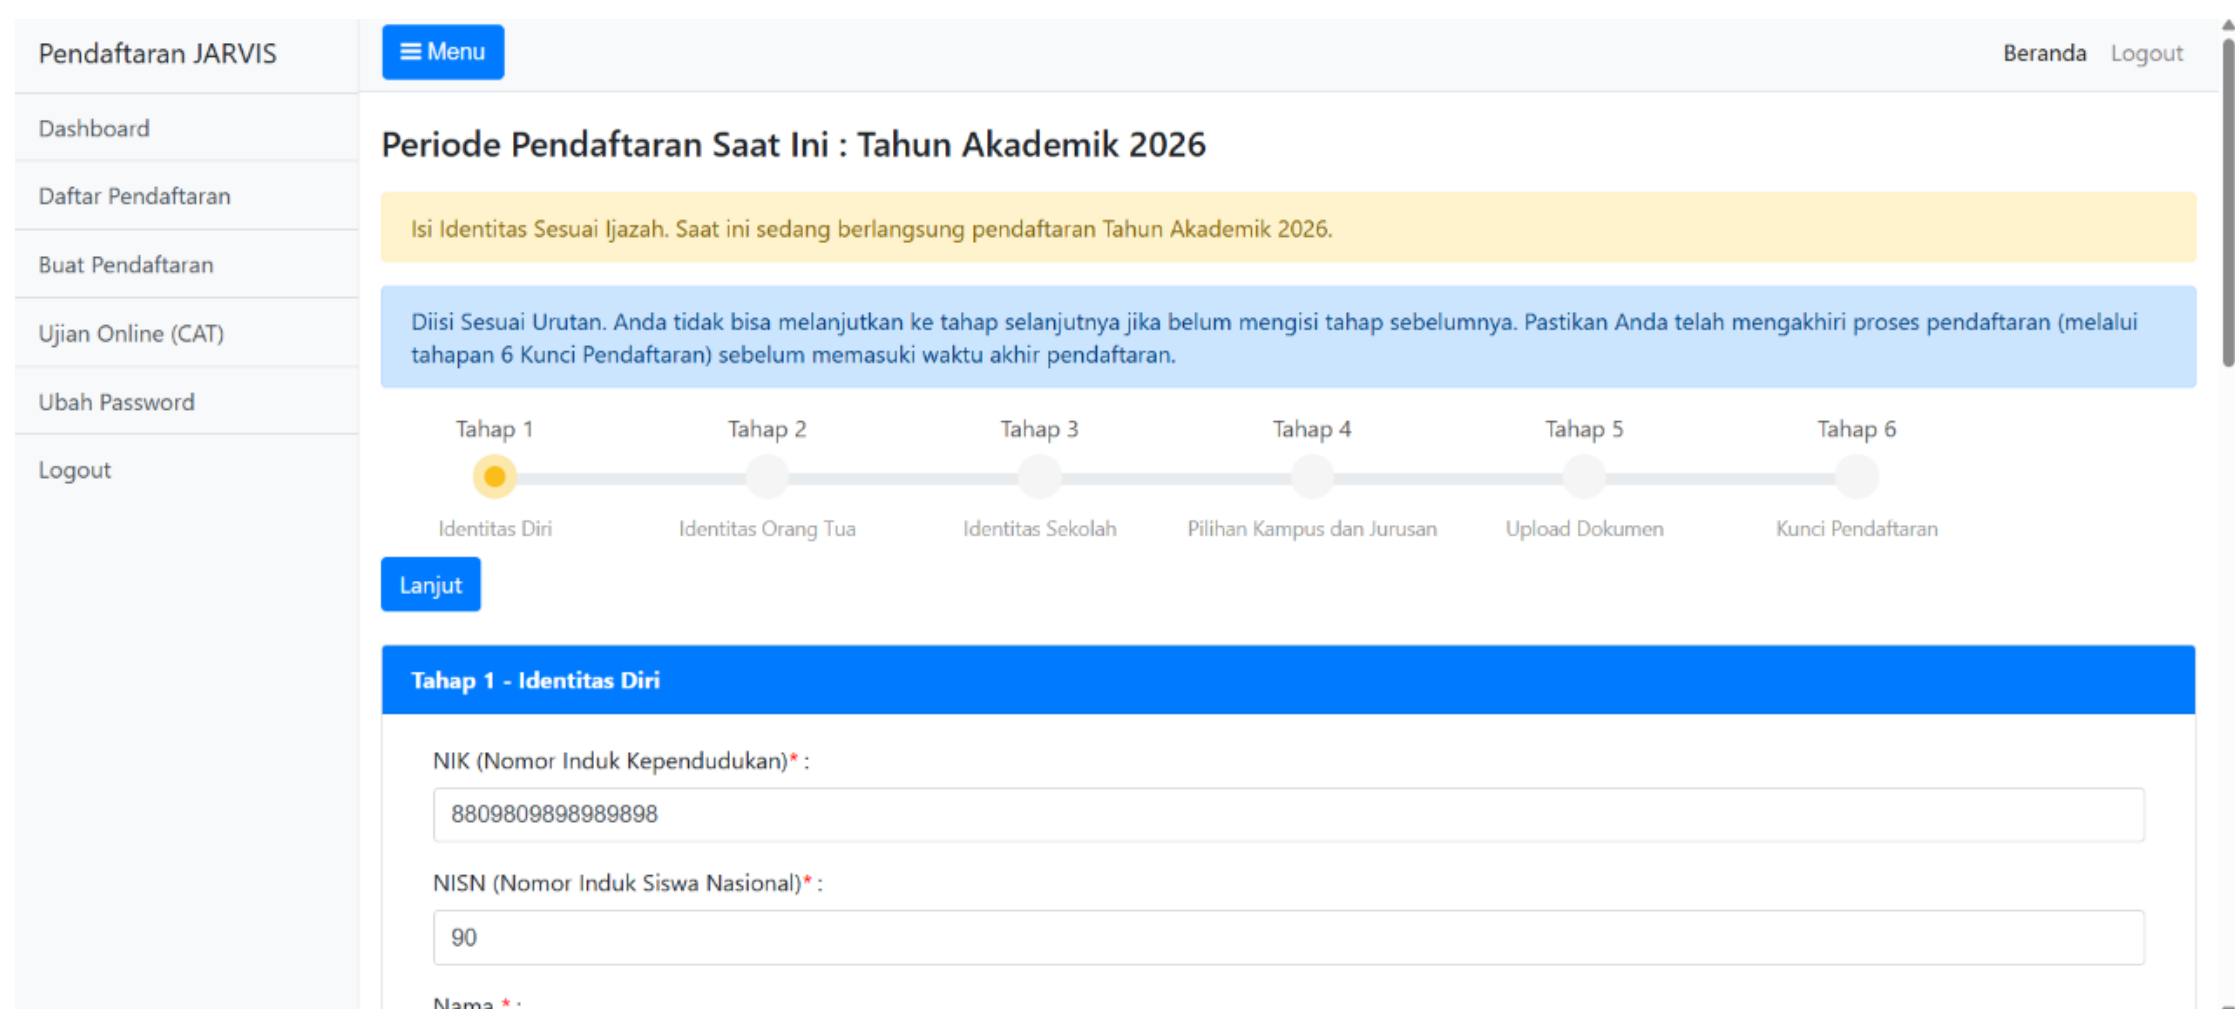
Pendaftaran JARVIS

Dashboard

Daftar Pendaftaran

Buat Pendaftaran

Ujian Online (CAT)

Ubah Password

Logout

≡ Menu

Beranda Logout

Periode Pendaftaran Saat Ini : Tahun Akademik 2026

Isi Identitas Sesuai Ijazah. Saat ini sedang berlangsung pendaftaran Tahun Akademik 2026.

Diisi Sesuai Urutan. Anda tidak bisa melanjutkan ke tahap selanjutnya jika belum mengisi tahap sebelumnya. Pastikan Anda telah mengakhiri proses pendaftaran (melalui tahapan 6 Kunci Pendaftaran) sebelum memasuki waktu akhir pendaftaran.

Tahap 1 Tahap 2 Tahap 3 Tahap 4 Tahap 5 Tahap 6

Identitas Diri Identitas Orang Tua Identitas Sekolah Pilihan Kampus dan Jurusan Upload Dokumen Kunci Pendaftaran

Lanjut

Tahap 1 - Identitas Diri

NIK (Nomor Induk Kependudukan)* :

8809809898989898

NISN (Nomor Induk Siswa Nasional)* :

90

Nama * :